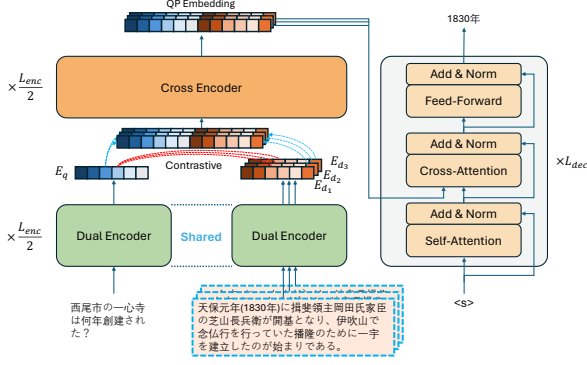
QP Embedding

$\times\frac{L_{enc}}{2}$

Cross Encoder

Contrastive

$E_q$

$E_{d_3}$
$E_{d_2}$
$E_{d_1}$

$\times\frac{L_{enc}}{2}$

Dual Encoder

Shared

Dual Encoder

西尾市の一心寺は何年創建された？

天保元年(1830年)に摂斐領主岡田氏家臣の芝山長兵衛が開基となり、伊吹山で念仏行を行っていた播隆のために一宇を建立したのが始まりである。

1830年

Add & Norm

Feed-Forward

Add & Norm

Cross-Attention

Add & Norm

Self-Attention

$\times L_{dec}$

<s>